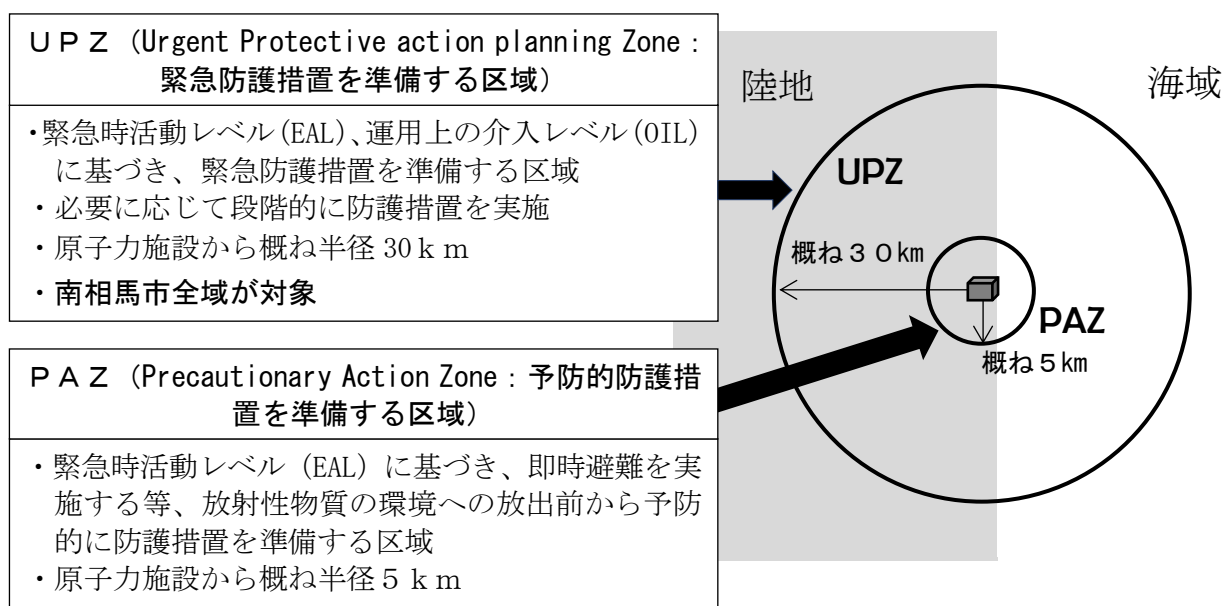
ＵＰＺ（Urgent Protective action planning Zone：緊急防護措置を準備する区域）

・緊急時活動レベル(EAL)、運用上の介入レベル(OIL)に基づき、緊急防護措置を準備する区域
・必要に応じて段階的に防護措置を実施
・原子力施設から概ね半径 30ｋｍ
・南相馬市全域が対象

ＰＡＺ（Precautionary Action Zone：予防的防護措置を準備する区域）

・緊急時活動レベル（EAL）に基づき、即時避難を実施する等、放射性物質の環境への放出前から予防的に防護措置を準備する区域
・原子力施設から概ね半径５ｋｍ

陸地

海域

UPZ

概ね３０km

PAZ

概ね５km